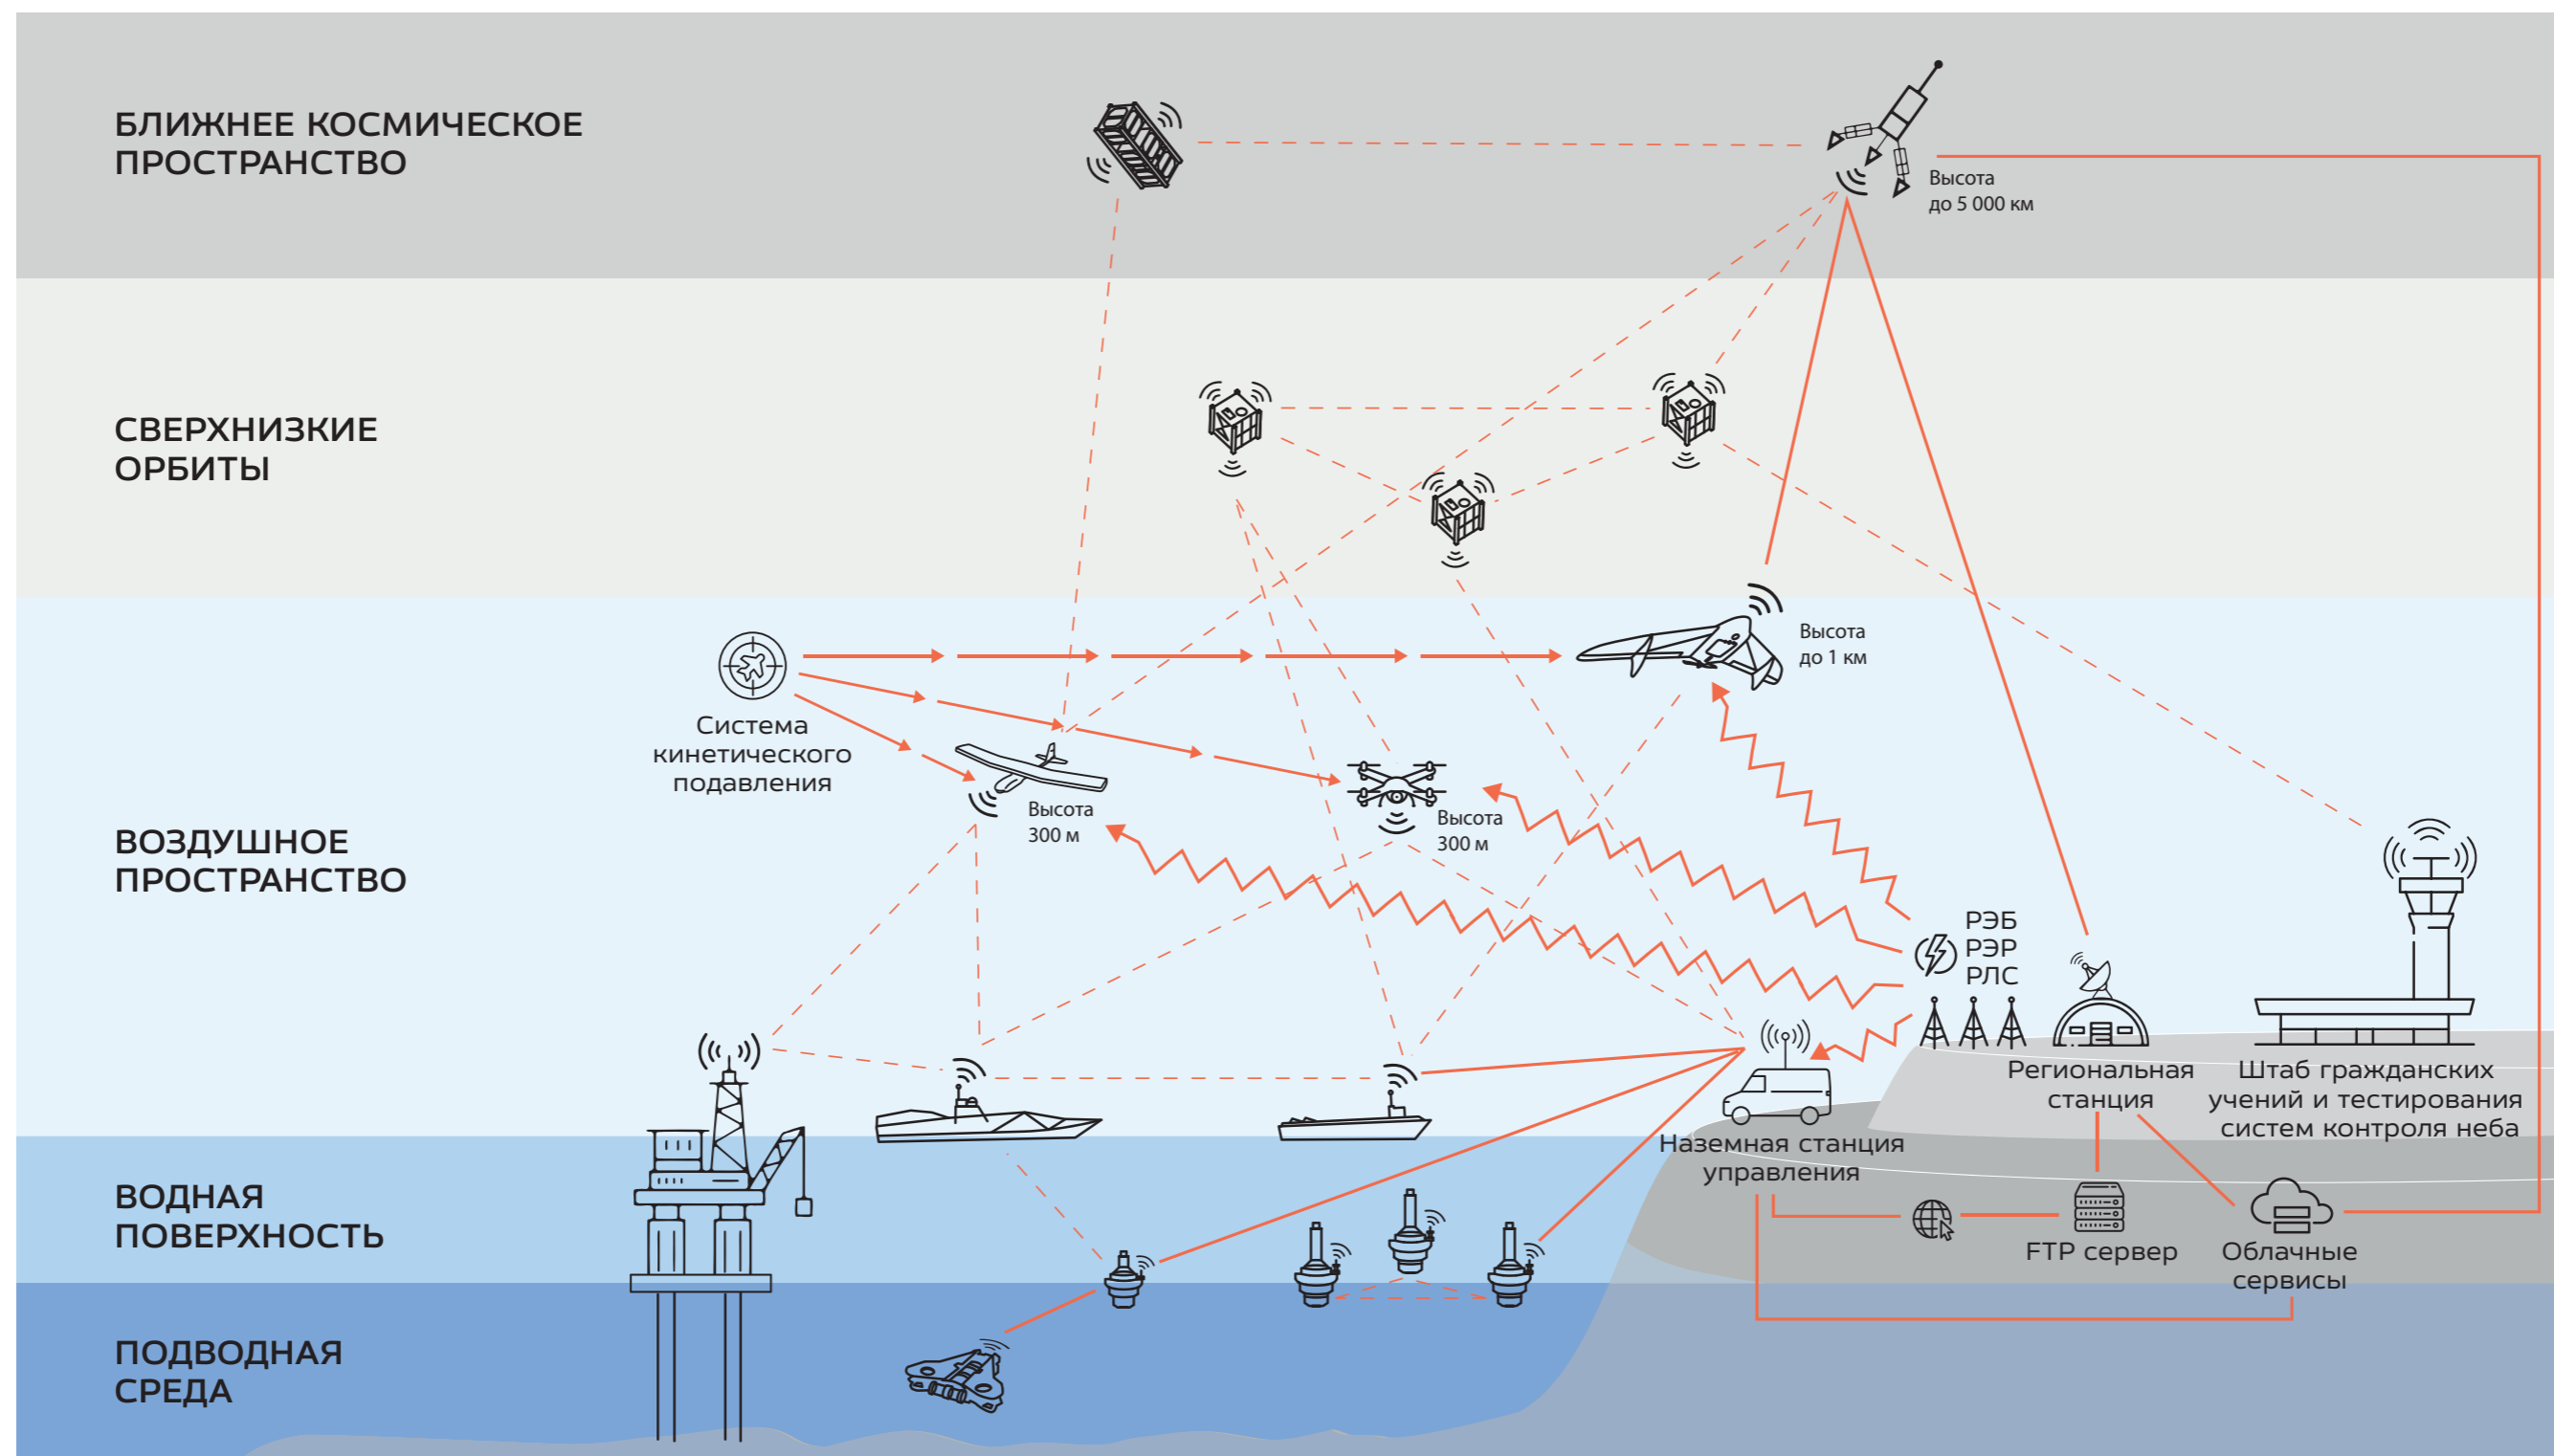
БЛИЖНЕЕ КОСМИЧЕСКОЕ ПРОСТРАНСТВО

Высота до 5 000 км

СВЕРХНИЗКИЕ ОРБИТЫ

Система кинетического подавления

Высота до 1 км

Высота 300 м

Высота 300 м

ВОЗДУШНОЕ ПРОСТРАНСТВО

РЭБ
РЭР
РЛС

Региональная станция

Штаб гражданских учений и тестирования систем контроля неба

Наземная станция управления

ВОДНАЯ ПОВЕРХНОСТЬ

FTP сервер

Облачные сервисы

ПОДВОДНАЯ СРЕДА